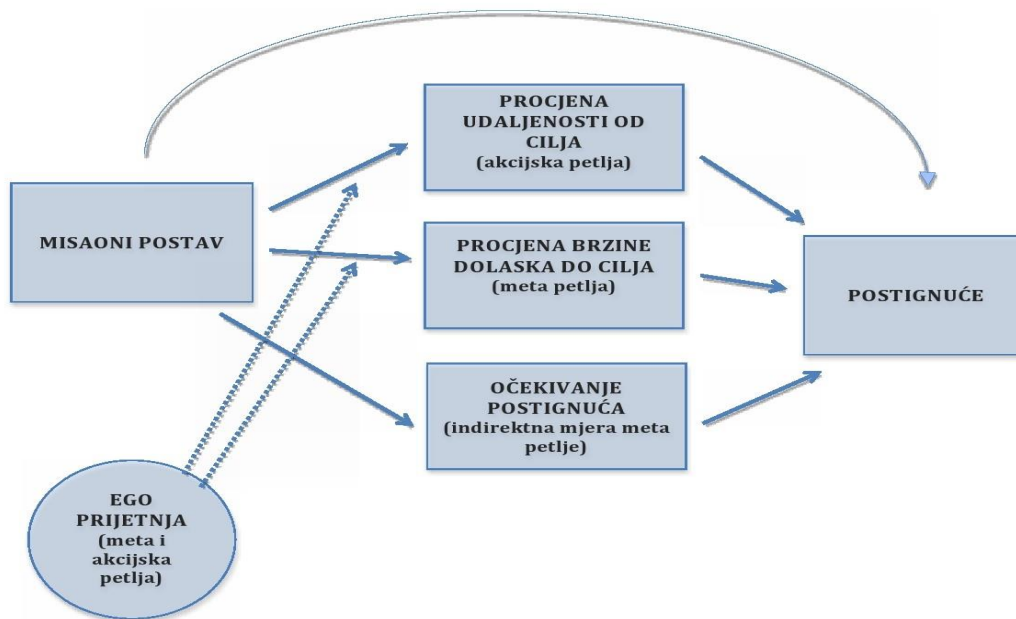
PROCJENA UDALJENOSTI OD CILJA
(akcijska petlja)

MISAONI POSTAV

PROCJENA BRZINE DOLASKA DO CILJA
(meta petlja)

POSTIGNUĆE

OČEKIVANJE POSTIGNUĆA
(indirektna mjera meta petlje)

EGO PRIJETNJA
(meta i akcijska petlja)